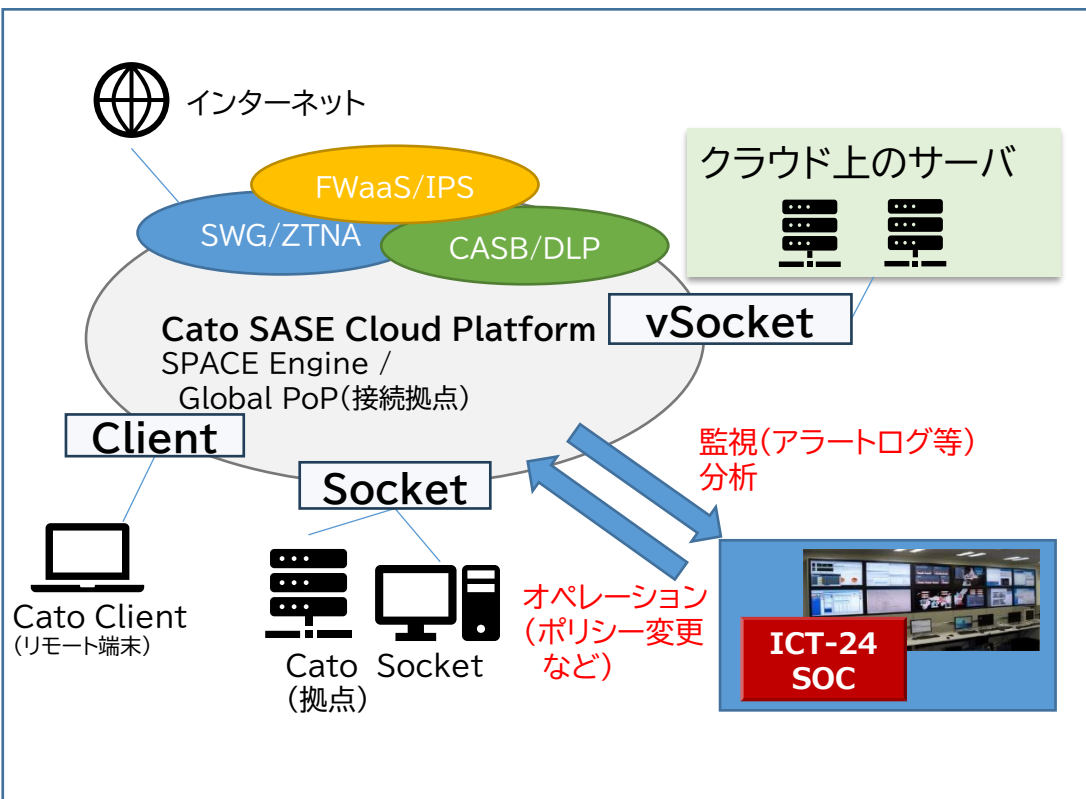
インターネット

FWaaS/IPS

SWG/ZTNA

CASB/DLP

クラウド上のサーバ

vSocket

Cato SASE Cloud Platform
SPACE Engine /
Global PoP(接続拠点)

Client

Socket

監視(アラートログ等)
分析

Cato Client
(リモート端末)

Cato Socket
(拠点)

オペレーション
(ポリシー変更
など)

ICT-24
SOC